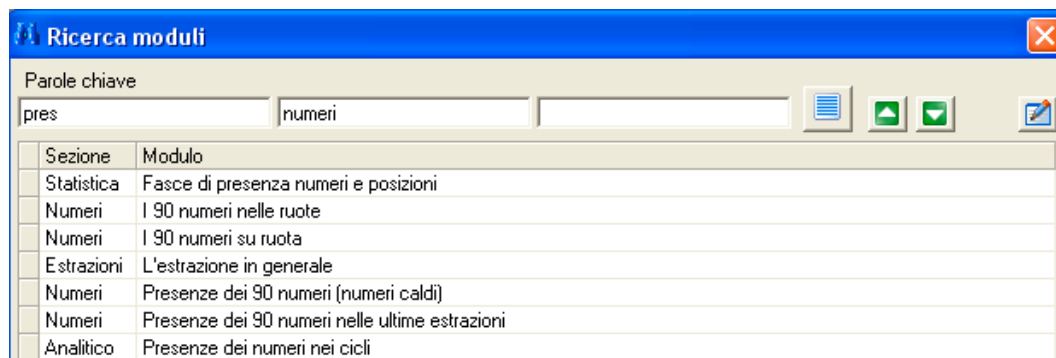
Ricerca moduli

Parole chiave

pres

numeri

| | Sezione | Modulo |
|---|---|---|
| | Statistica | Fasce di presenza numeri e posizioni |
| | Numeri | I 90 numeri nelle ruote |
| | Numeri | I 90 numeri su ruota |
| | Estrazioni | L'estrazione in generale |
| | Numeri | Presenze dei 90 numeri (numeri caldi) |
| | Numeri | Presenze dei 90 numeri nelle ultime estrazioni |
| | Analitico | Presenze dei numeri nei cicli |